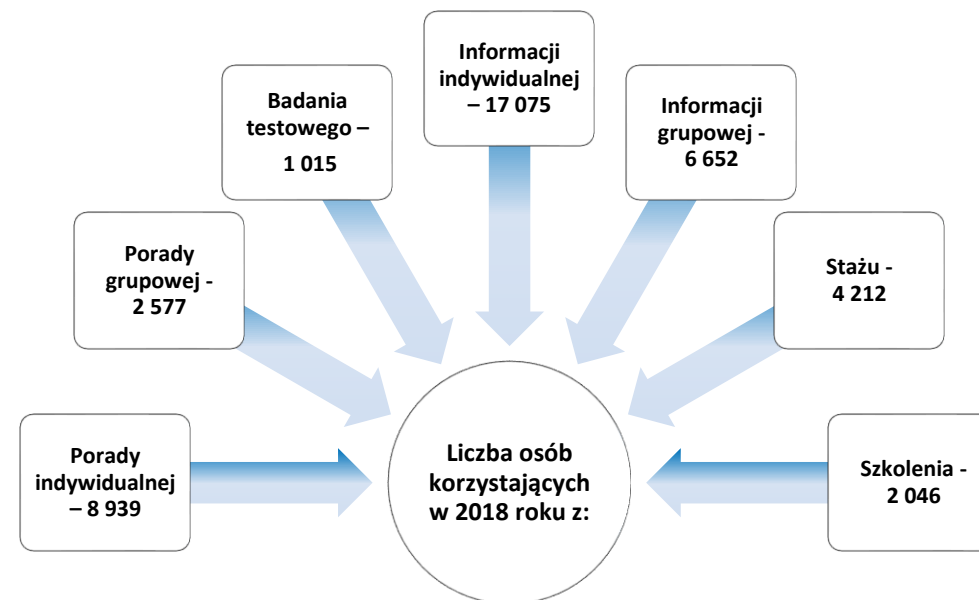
Informacji indywidualnej – 17 075

Badania testowego – 1 015

Informacji grupowej - 6 652

Porady grupowej - 2 577

Stażu - 4 212

Porady indywidualnej – 8 939

Liczba osób korzystających w 2018 roku z:

Szkolenia - 2 046